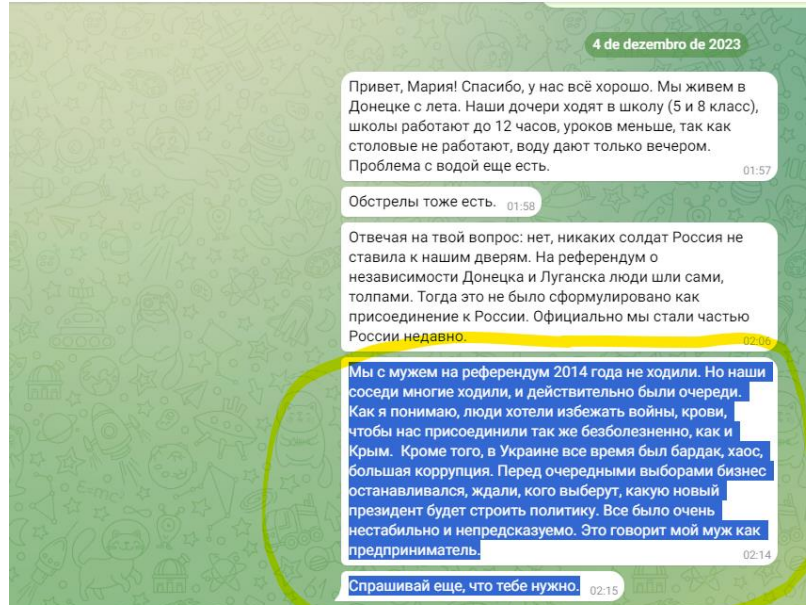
4 de dezembro de 2023

Привет, Мария! Спасибо, у нас всё хорошо. Мы живем в Донецке с лета. Наши дочери ходят в школу (5 и 8 класс), школы работают до 12 часов, уроков меньше, так как столовые не работают, воду дают только вечером. Проблема с водой еще есть. 01:57

Обстрелы тоже есть. 01:58

Отвечая на твой вопрос: нет, никаких солдат Россия не ставила к нашим дверям. На референдум о независимости Донецка и Луганска люди шли сами, толпами. Тогда это не было сформулировано как присоединение к России. Официально мы стали частью России недавно. 02:06

Мы с мужем на референдум 2014 года не ходили. Но наши соседи многие ходили, и действительно были очереди. Как я понимаю, люди хотели избежать войны, крови, чтобы нас присоединили так же безболезненно, как и Крым. Кроме того, в Украине все время был бардак, хаос, большая коррупция. Перед очередными выборами бизнес останавливался, ждали, кого выберут, какую новый президент будет строить политику. Все было очень нестабильно и непредсказуемо. Это говорит мой муж как предприниматель. 02:14

Спрашивай еще, что тебе нужно. 02:15